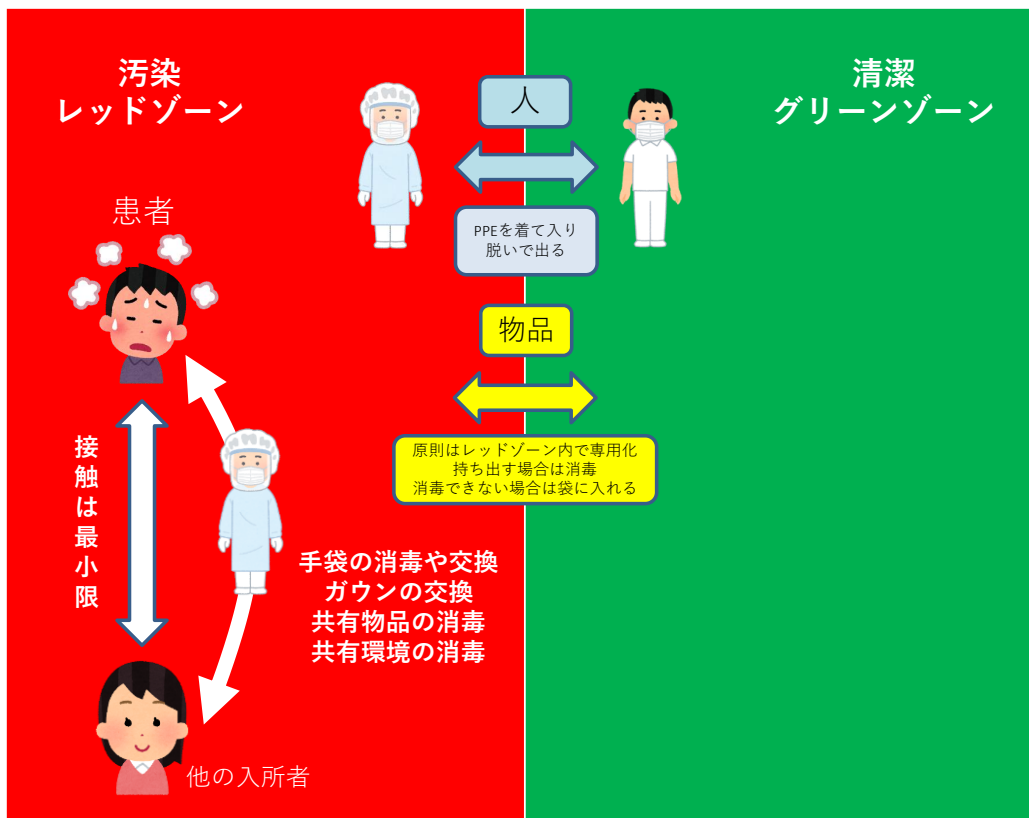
汚染
レッドゾーン

清潔
グリーンゾーン

人

PPEを着て入り
脱いで出る

物品

原則はレッドゾーン内で専用化
持ち出す場合は消毒
消毒できない場合は袋に入れる

患者

接触は最小限

手袋の消毒や交換
ガウンの交換
共有物品の消毒
共有環境の消毒

他の入所者